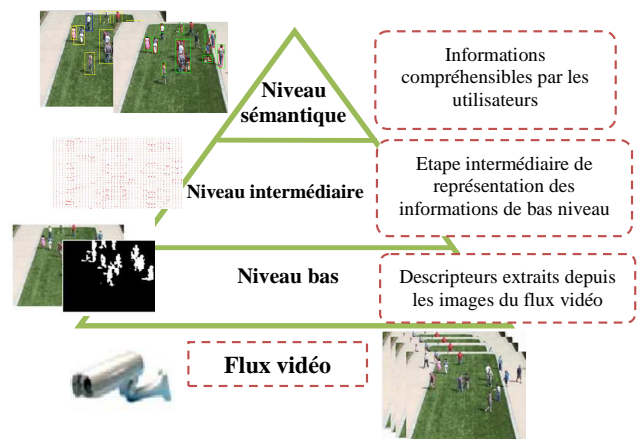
Niveau sémantique

Informations compréhensibles par les utilisateurs

Niveau intermédiaire

Etape intermédiaire de représentation des informations de bas niveau

Niveau bas

Descripteurs extraits depuis les images du flux vidéo

Flux vidéo